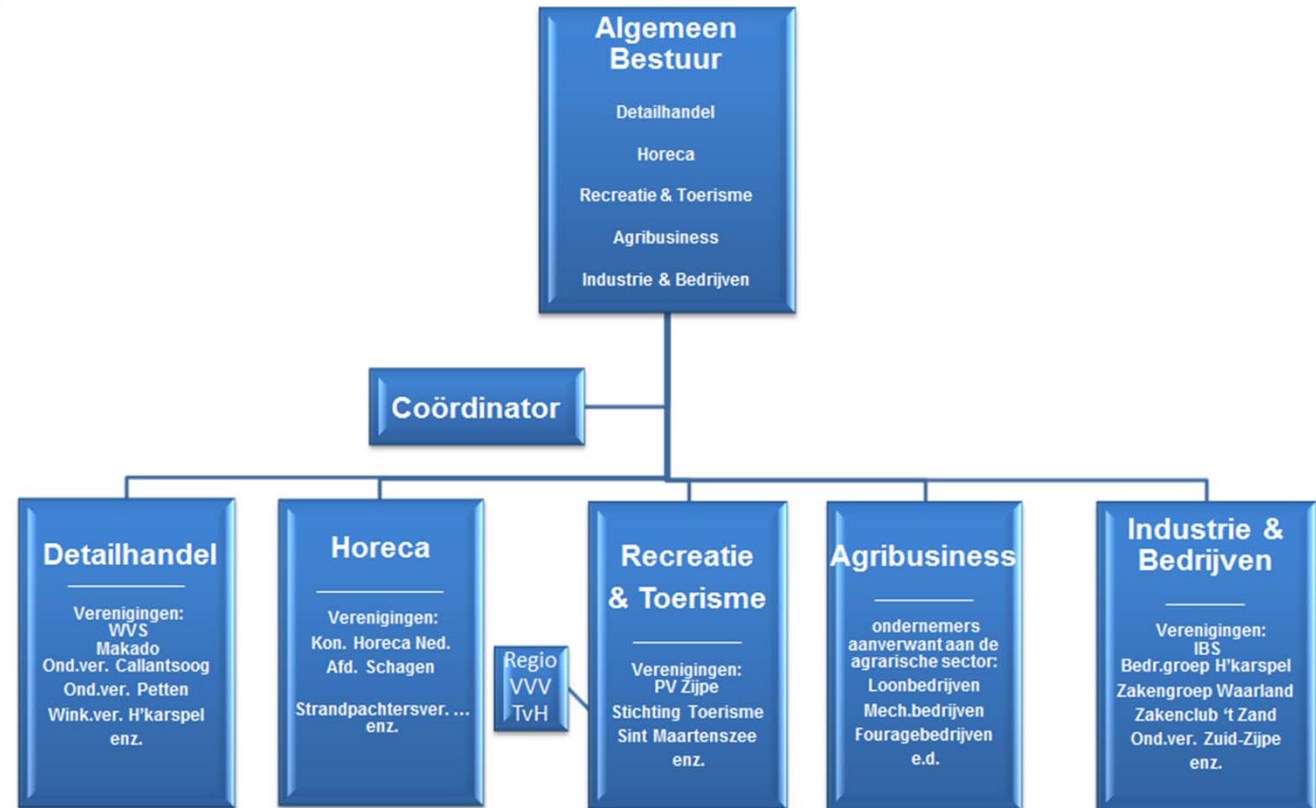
Algemeen Bestuur

Detailhandel

Horeca

Recreatie & Toerisme

Agribusiness

Industrie & Bedrijven

Coördinator

Detailhandel

Verenigingen:
WVS
Makado
Ond.ver. Callantsoog
Ond.ver. Petten
Wink.ver. H'karspel
enz.

Horeca

Verenigingen:
Kon. Horeca Ned.
Afd. Schagen

Strandpachtersver. ...
enz.

Regio VVV TvH

Recreatie & Toerisme

Verenigingen:
PV Zijpe
Stichting Toerisme
Sint Maartenszee
enz.

Agribusiness

ondernemers aanverwant aan de agrarische sector:
Loonbedrijven
Mech.bedrijven
Fouragebedrijven
e.d.

Industrie & Bedrijven

Verenigingen:
IBS
Bedr.groep H'karspel
Zakengroep Waarland
Zakenclub 't Zand
Ond.ver. Zuid-Zijpe
enz.